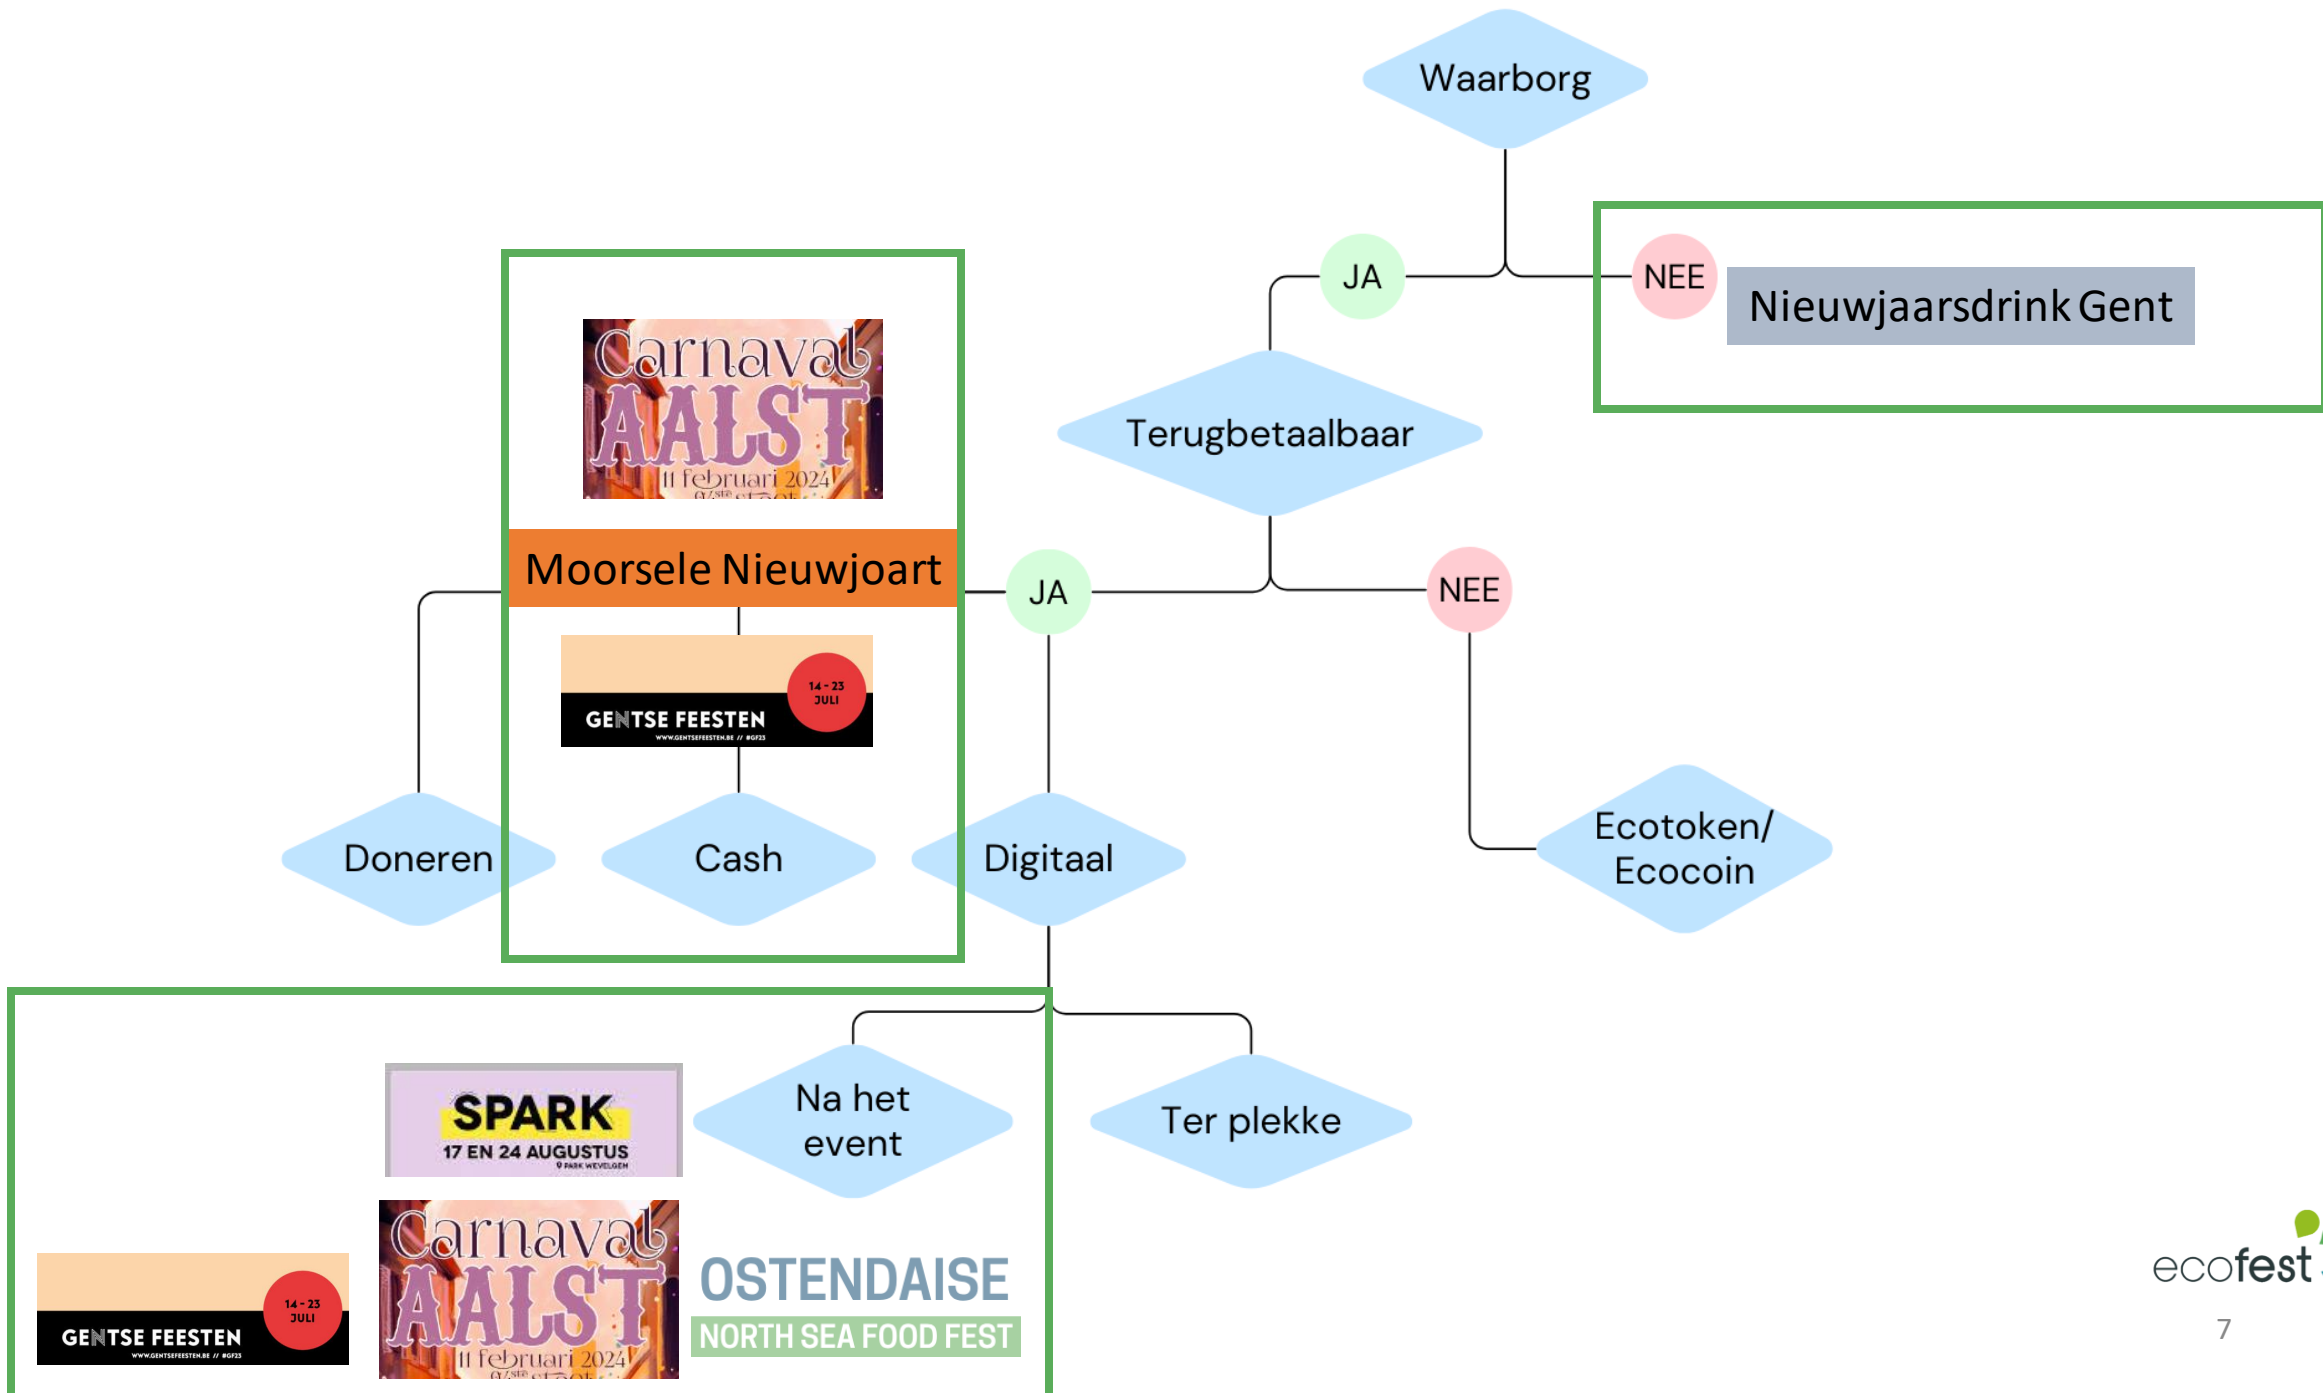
Waarborg

JA

NEE

Nieuwjaarsdrink Gent

Terugbetaalbaar

Carnaval AALST 11 februari 2024

Moorsele Nieuwjoart

JA

NEE

GENTSE FEESTEN 14 - 23 JULI
WWW.GENTSEFEESTEN.BE // #GF23

Doneren

Cash

Digitaal

Ecotoken/ Ecocoin

SPARK
17 EN 24 AUGUSTUS

Na het event

Ter plekke

GENTSE FEESTEN 14 - 23 JULI
WWW.GENTSEFEESTEN.BE // #GF23

Carnaval AALST 11 februari 2024

OSTENDAISE
NORTH SEA FOOD FEST

ecofest

7